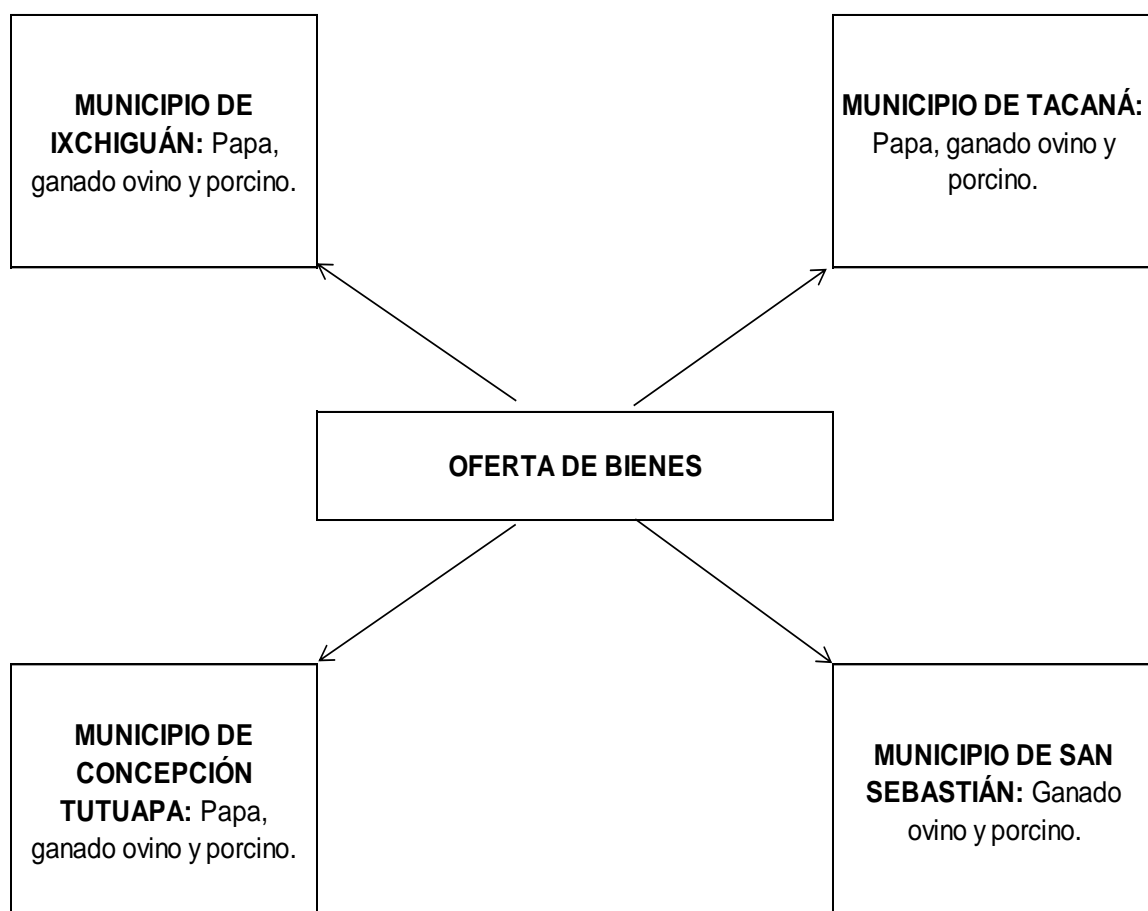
MUNICIPIO DE IXCHIGUÁN: Papa, ganado ovino y porcino.

MUNICIPIO DE TACANÁ: Papa, ganado ovino y porcino.

OFERTA DE BIENES

MUNICIPIO DE CONCEPCIÓN TUTUAPA: Papa, ganado ovino y porcino.

MUNICIPIO DE SAN SEBASTIÁN: Ganado ovino y porcino.